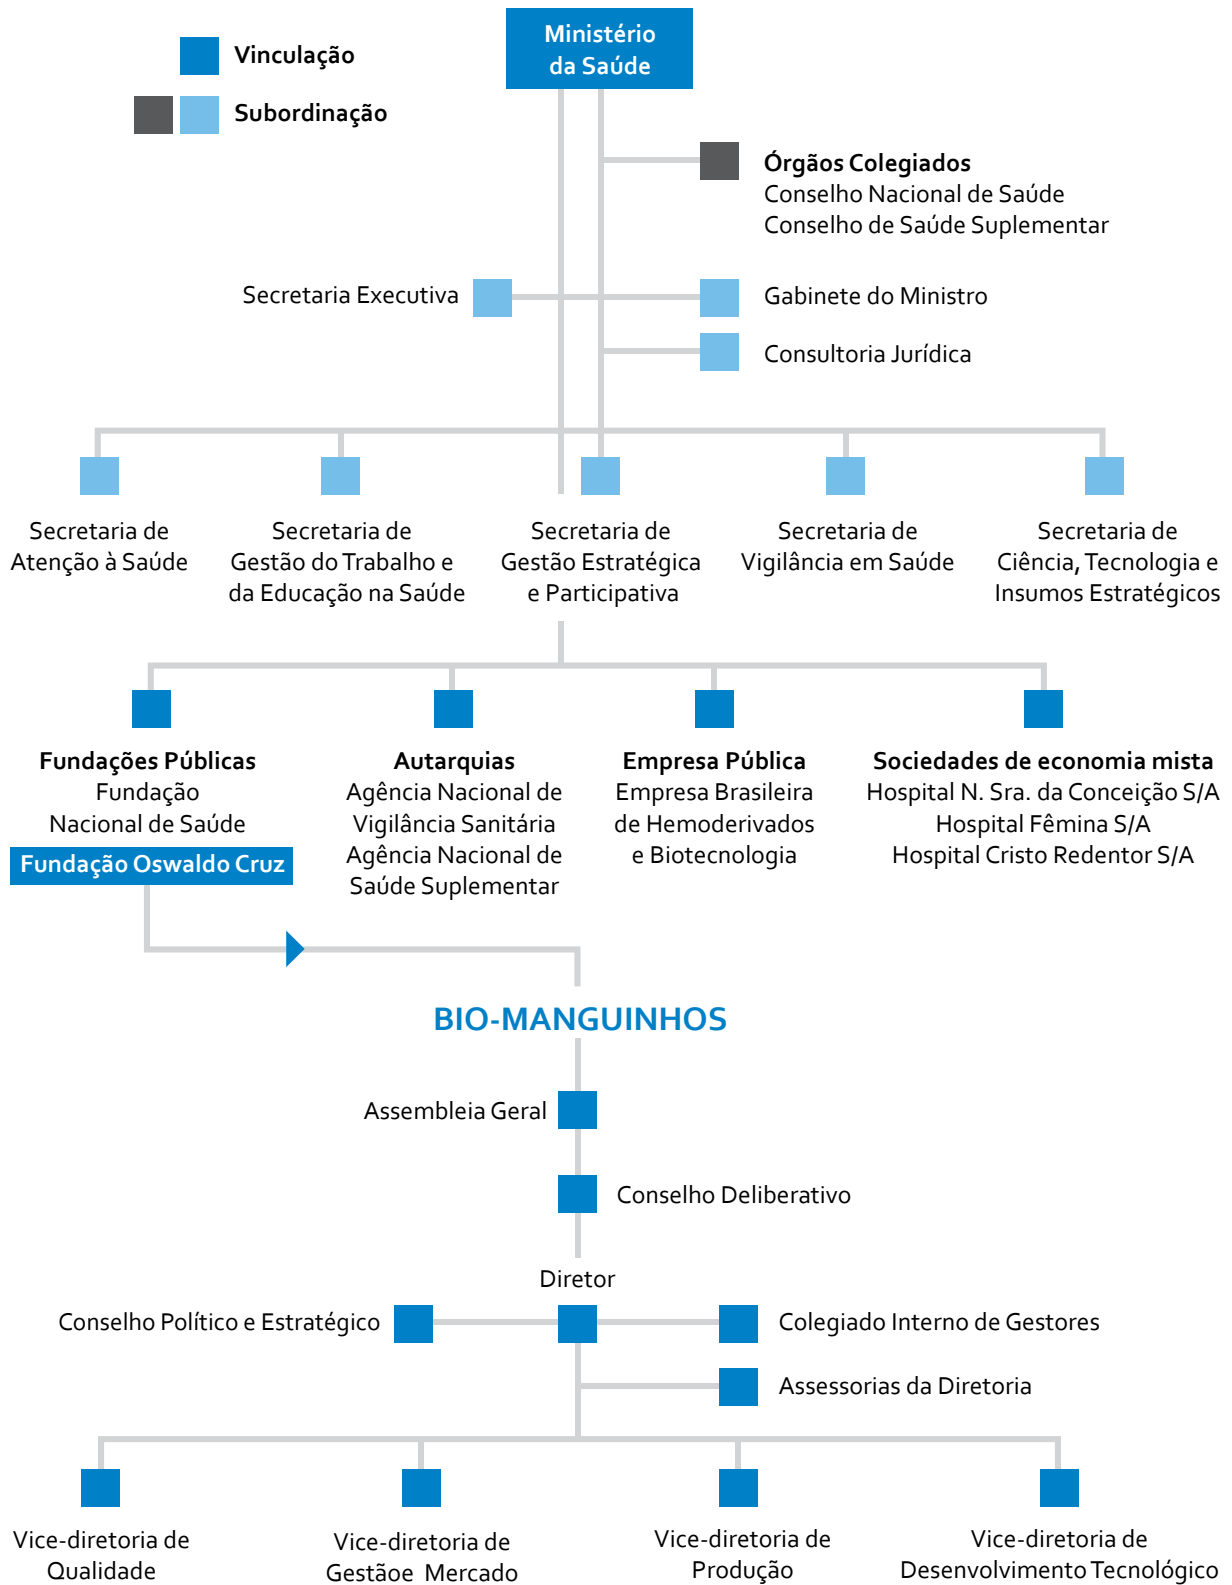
Vinculação

Subordinação

Ministério da Saúde

Órgãos Colegiados
Conselho Nacional de Saúde
Conselho de Saúde Suplementar

Secretaria Executiva

Gabinete do Ministro

Consultoria Jurídica

Secretaria de Atenção à Saúde

Secretaria de Gestão do Trabalho e da Educação na Saúde

Secretaria de Gestão Estratégica e Participativa

Secretaria de Vigilância em Saúde

Secretaria de Ciência, Tecnologia e Insumos Estratégicos

Fundações Públicas
Fundação Nacional de Saúde
Fundação Oswaldo Cruz

Autarquias
Agência Nacional de Vigilância Sanitária
Agência Nacional de Saúde Suplementar

Empresa Pública
Empresa Brasileira de Hemoderivados e Biotecnologia

Sociedades de economia mista
Hospital N. Sra. da Conceição S/A
Hospital Fêmina S/A
Hospital Cristo Redentor S/A

BIO-MANGUINHOS

Assembleia Geral

Conselho Deliberativo

Diretor

Conselho Político e Estratégico

Colegiado Interno de Gestores

Assessorias da Diretoria

Vice-diretoria de Qualidade

Vice-diretoria de Gestãoe Mercado

Vice-diretoria de Produção

Vice-diretoria de Desenvolvimento Tecnológico